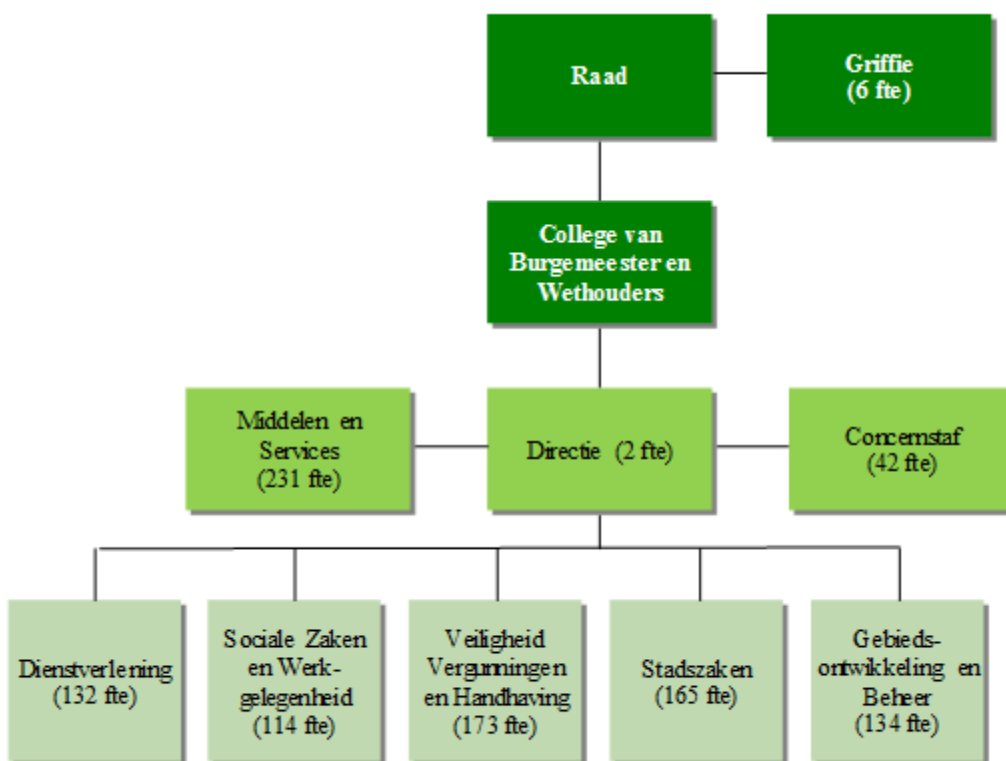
Raad

Griffie
(6 fte)

College van Burgemeester en Wethouders

Middelen en Services
(231 fte)

Directie (2 fte)

Concernstaf
(42 fte)

Dienstverlening
(132 fte)

Sociale Zaken en Werkgelegenheid
(114 fte)

Veiligheid Vergunningen en Handhaving
(173 fte)

Stadszaken
(165 fte)

Gebiedsontwikkeling en Beheer
(134 fte)